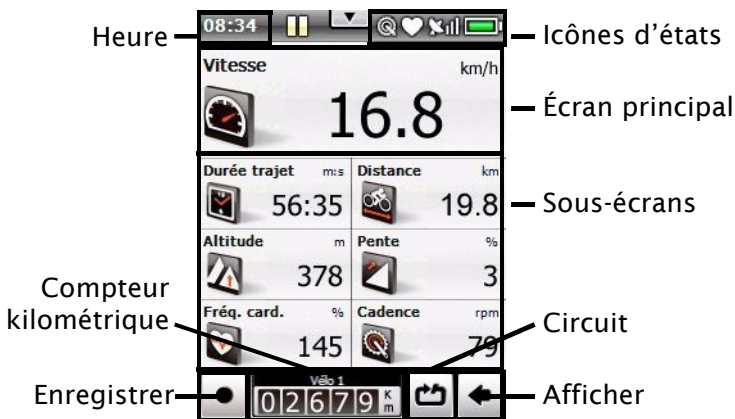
Heure
08:34
Icônes d'états
Vitesse
km/h
16.8
Écran principal
Durée trajet
m:s
56:35
Distance
km
19.8
Sous-écrans
Altitude
m
378
Pente
%
3
Compteur kilométrique
Fréq. card.
%
145
Cadence
rpm
79
Circuit
Enregistrer
Vélo 1
02679
Km
Afficher